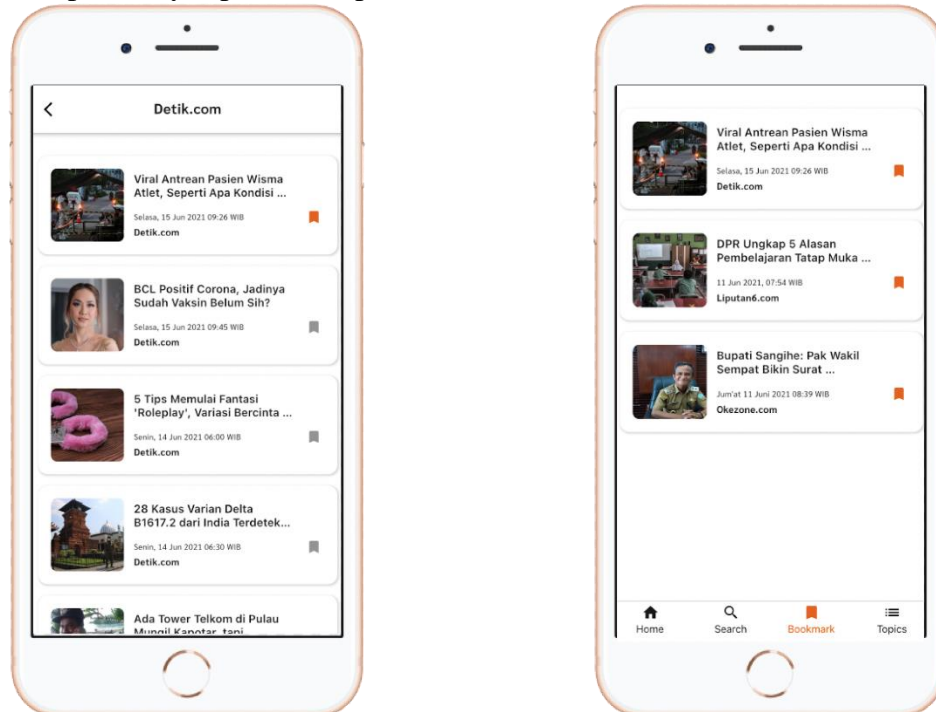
Detik.com

Viral Antrean Pasien Wisma Atlet, Seperti Apa Kondisi ...
Selasa, 15 Jun 2021 09:26 WIB
Detik.com

BCL Positif Corona, Jadinya Sudah Vaksin Belum Sih?
Selasa, 15 Jun 2021 09:45 WIB
Detik.com

5 Tips Memulai Fantasi 'Roleplay', Variasi Bercinta ...
Senin, 14 Jun 2021 06:00 WIB
Detik.com

28 Kasus Varian Delta B1617.2 dari India Terdetek...
Senin, 14 Jun 2021 06:30 WIB
Detik.com

Ada Tower Telkom di Pulau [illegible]

Viral Antrean Pasien Wisma Atlet, Seperti Apa Kondisi ...
Selasa, 15 Jun 2021 09:26 WIB
Detik.com

DPR Ungkap 5 Alasan Pembelajaran Tatap Muka ...
11 Jun 2021, 07:54 WIB
Liputan6.com

Bupati Sangihe: Pak Wakil Sempat Bikin Surat ...
Jum'at 11 Juni 2021 08:39 WIB
Okezone.com

Home
Search
Bookmark
Topics